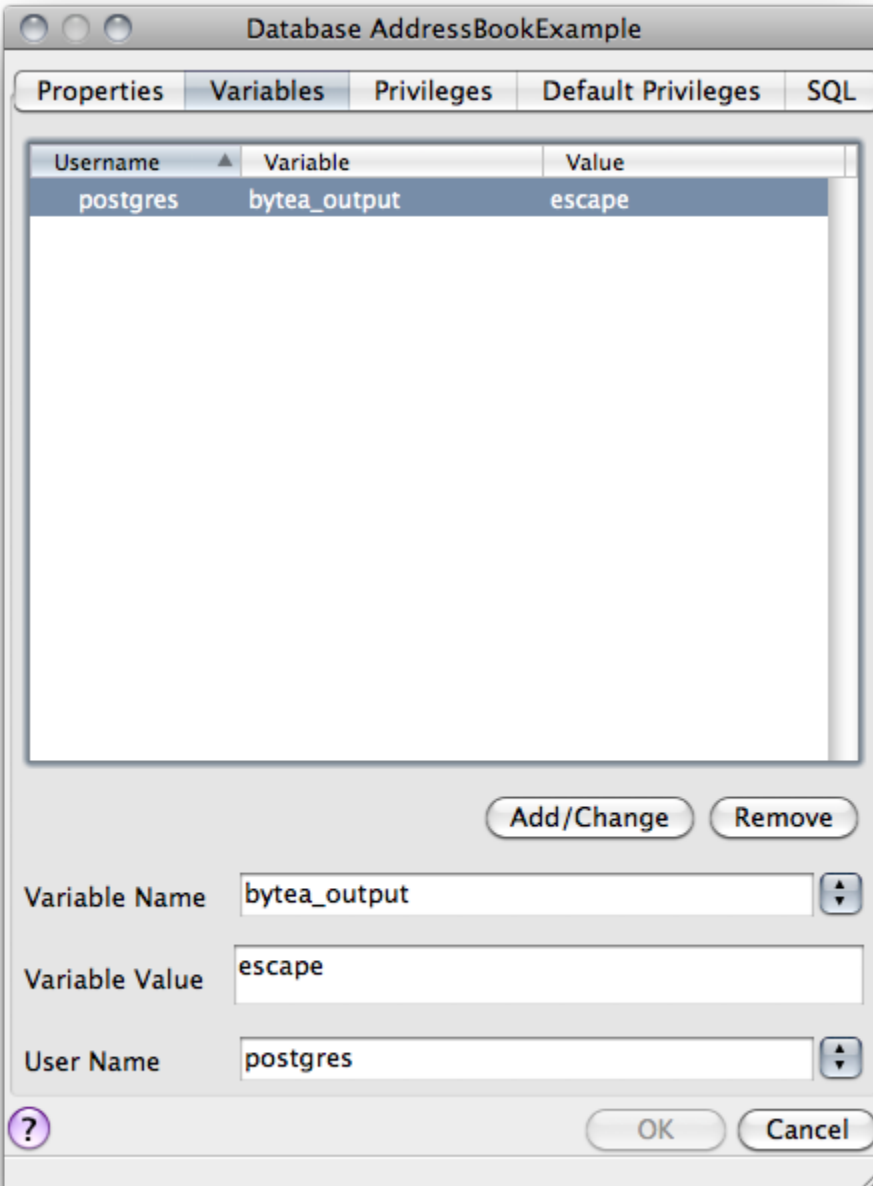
Database AddressBookExample

Properties | Variables | Privileges | Default Privileges | SQL

| Username | Variable | Value |
|---|---|---|
| postgres | bytea_output | escape |

Add/Change  Remove

Variable Name bytea_output

Variable Value escape

User Name postgres

?

OK  Cancel